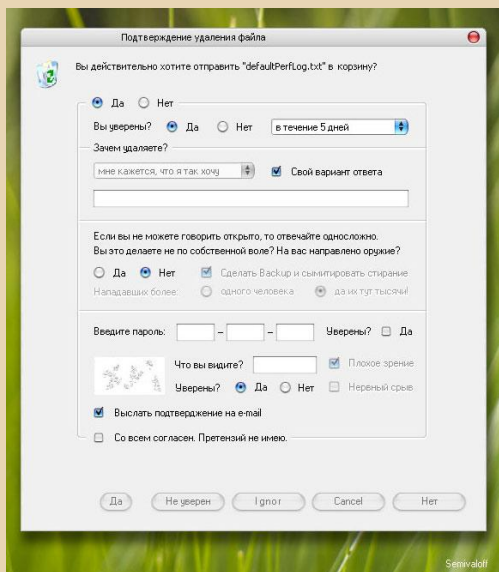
Подтверждение удаления файла

Вы действительно хотите отправить "defaultPerfLog.txt" в корзину?

Да  Нет

Вы уверены?  Да  Нет  в течение 5 дней

Зачем удаляете?

мне кажется, что я так хочу  Свой вариант ответа

Если вы не можете говорить открыто, то отвечайте односложно.
Вы это делаете не по собственной воле? На вас направлено оружие?

Да  Нет  Сделать Backup и сымитировать стирание

Нападавших более:  одного человека  да их тут тысячи!

Введите пароль:  –  –  Уверены?  Да

Что вы видите?  Плохое зрение

Уверены?  Да  Нет  Нервный срыв

Выслать подтверждение на e-mail

Со всем согласен. Претензий не имею.

Да  Не уверен  Ignor  Cancel  Нет

Semivaloff